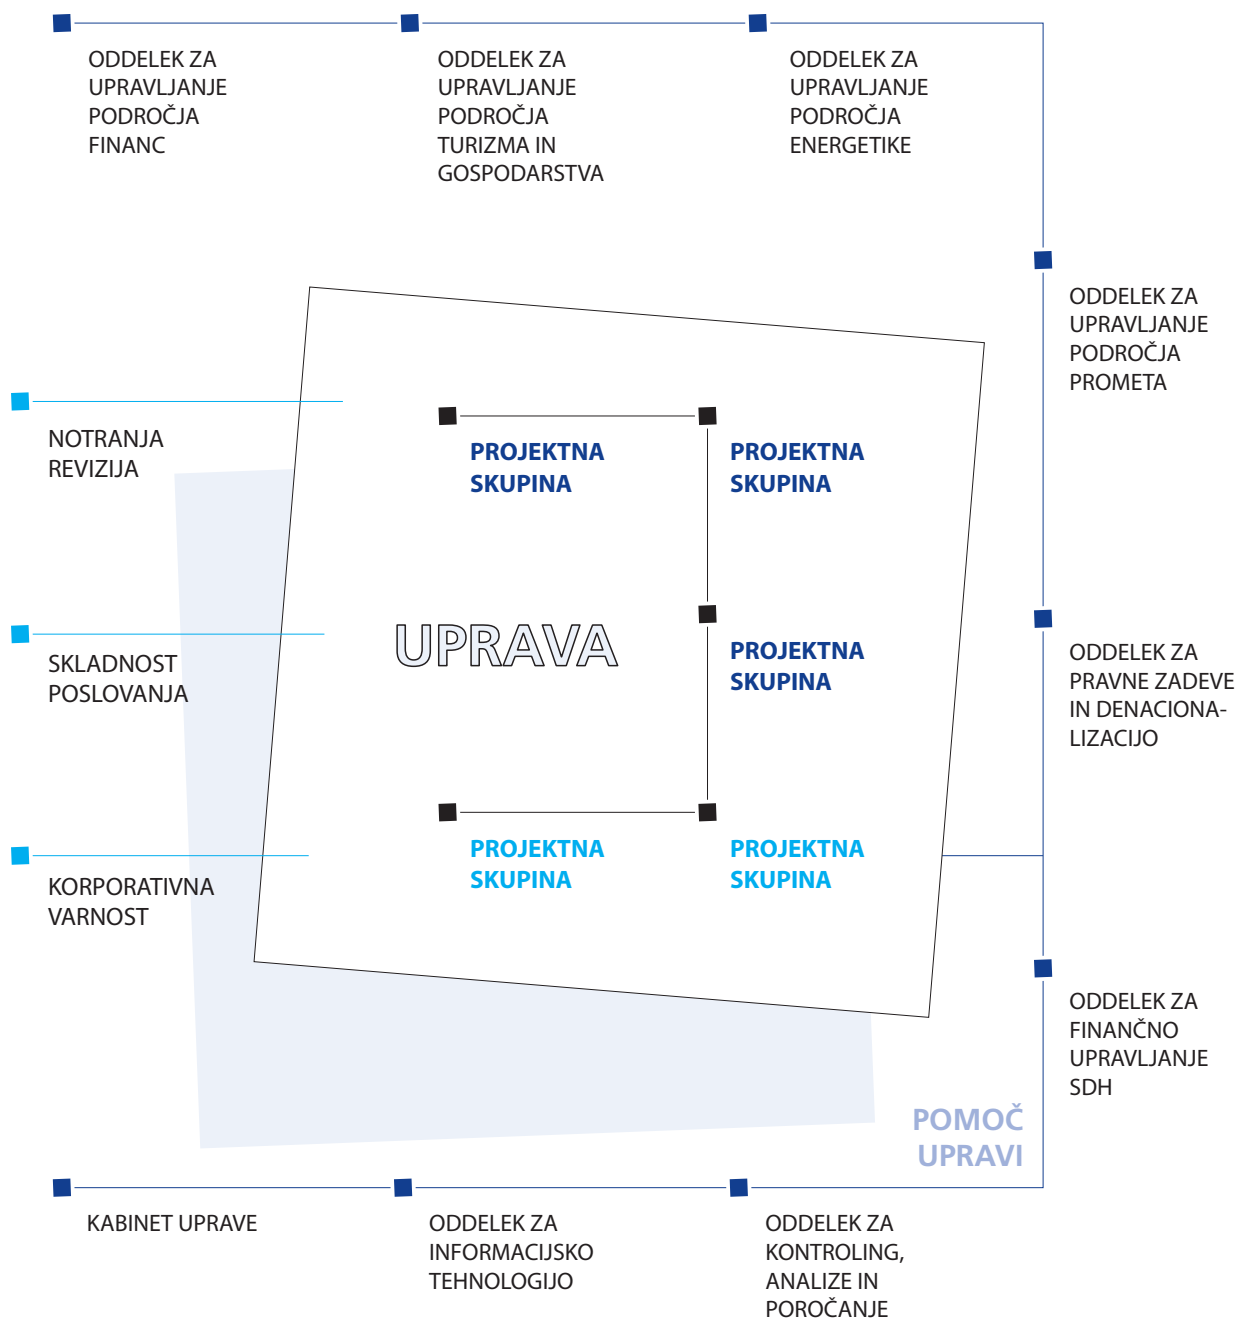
ODDELEK ZA UPRAVLJANJE PODROČJA FINANC

ODDELEK ZA UPRAVLJANJE PODROČJA TURIZMA IN GOSPODARSTVA

ODDELEK ZA UPRAVLJANJE PODROČJA ENERGETIKE

ODDELEK ZA UPRAVLJANJE PODROČJA PROMETA

NOTRANJA REVIZIJA

PROJEKTNA SKUPINA

PROJEKTNA SKUPINA

UPRAVA

PROJEKTNA SKUPINA

SKLADNOST POSLOVANJA

ODDELEK ZA PRAVNE ZADEVE IN DENACIONALIZACIJO

PROJEKTNA SKUPINA

PROJEKTNA SKUPINA

KORPORATIVNA VARNOST

ODDELEK ZA FINANČNO UPRAVLJANJE SDH

POMOČ UPRAVI

KABINET UPRAVE

ODDELEK ZA INFORMACIJSKO TEHNOLOGIJO

ODDELEK ZA KONTROLING, ANALIZE IN POROČANJE